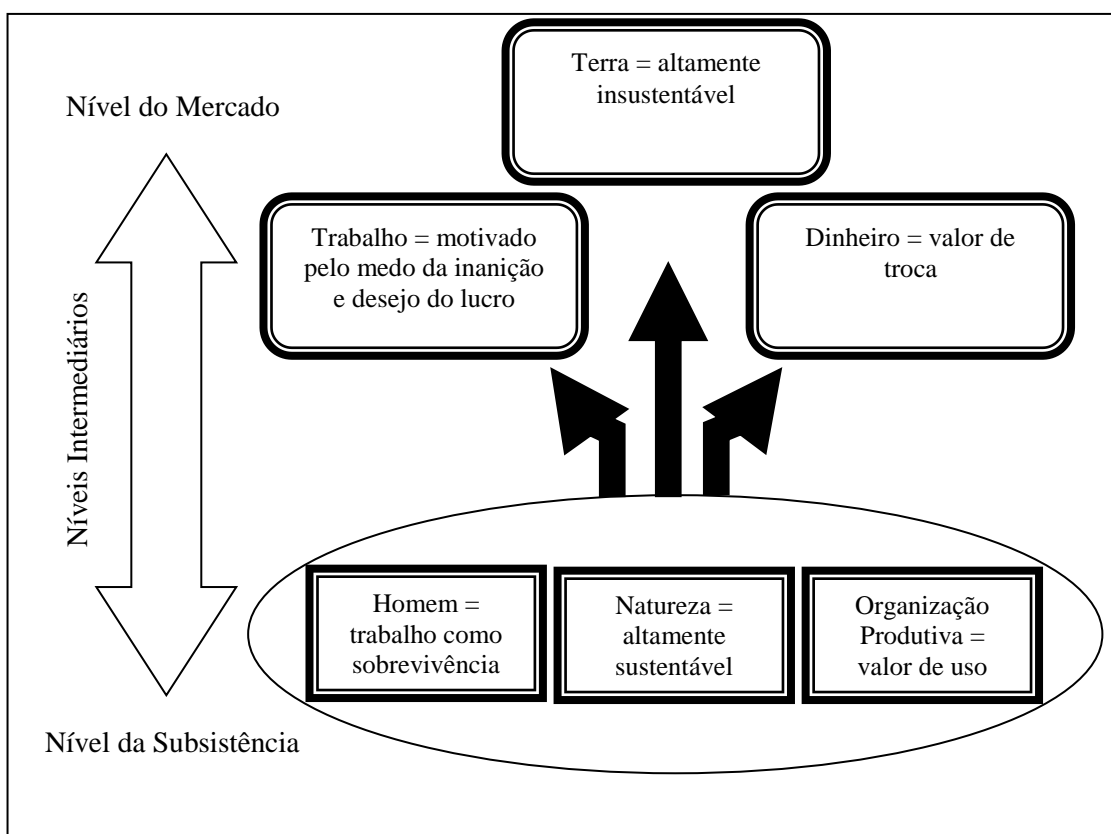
Nível do Mercado

Terra = altamente insustentável

Trabalho = motivado pelo medo da inanição e desejo do lucro

Dinheiro = valor de troca

Níveis Intermediários

Homem = trabalho como sobrevivência

Natureza = altamente sustentável

Organização Produtiva = valor de uso

Nível da Subsistência